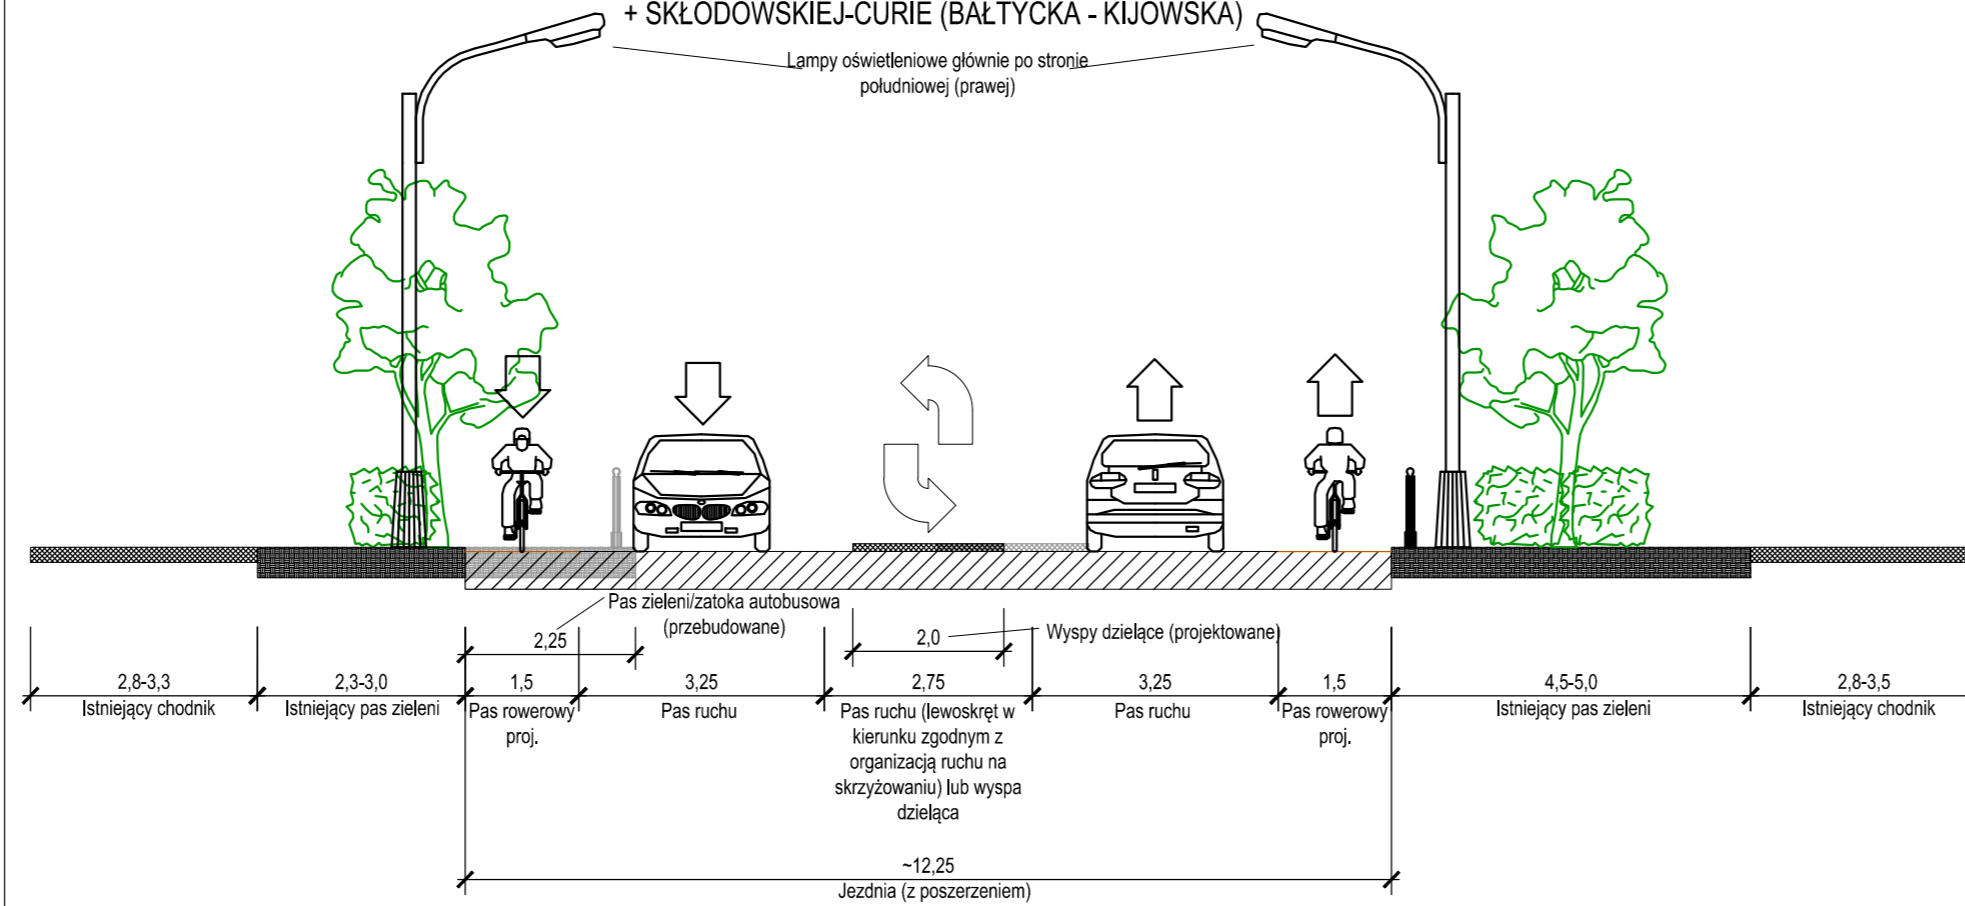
+ SKŁODOWSKIEJ-CURIE (BAŁTYCKA - KIJOWSKA)

Lampy oświetleniowe głównie po stronie południowej (prawej)

Pas zieleni/zatoka autobusowa (przebudowane)

2,25

2,0

Wyspy dzielące (projektowane)

2,8-3,3
Istniejący chodnik

2,3-3,0
Istniejący pas zieleni

1,5
Pas rowerowy proj.

3,25
Pas ruchu

2,75
Pas ruchu (lewoskręt w kierunku zgodnym z organizacją ruchu na skrzyżowaniu) lub wyspa dzieląca

3,25
Pas ruchu

1,5
Pas rowerowy proj.

4,5-5,0
Istniejący pas zieleni

2,8-3,5
Istniejący chodnik

~12,25
Jezdnia (z poszerzeniem)